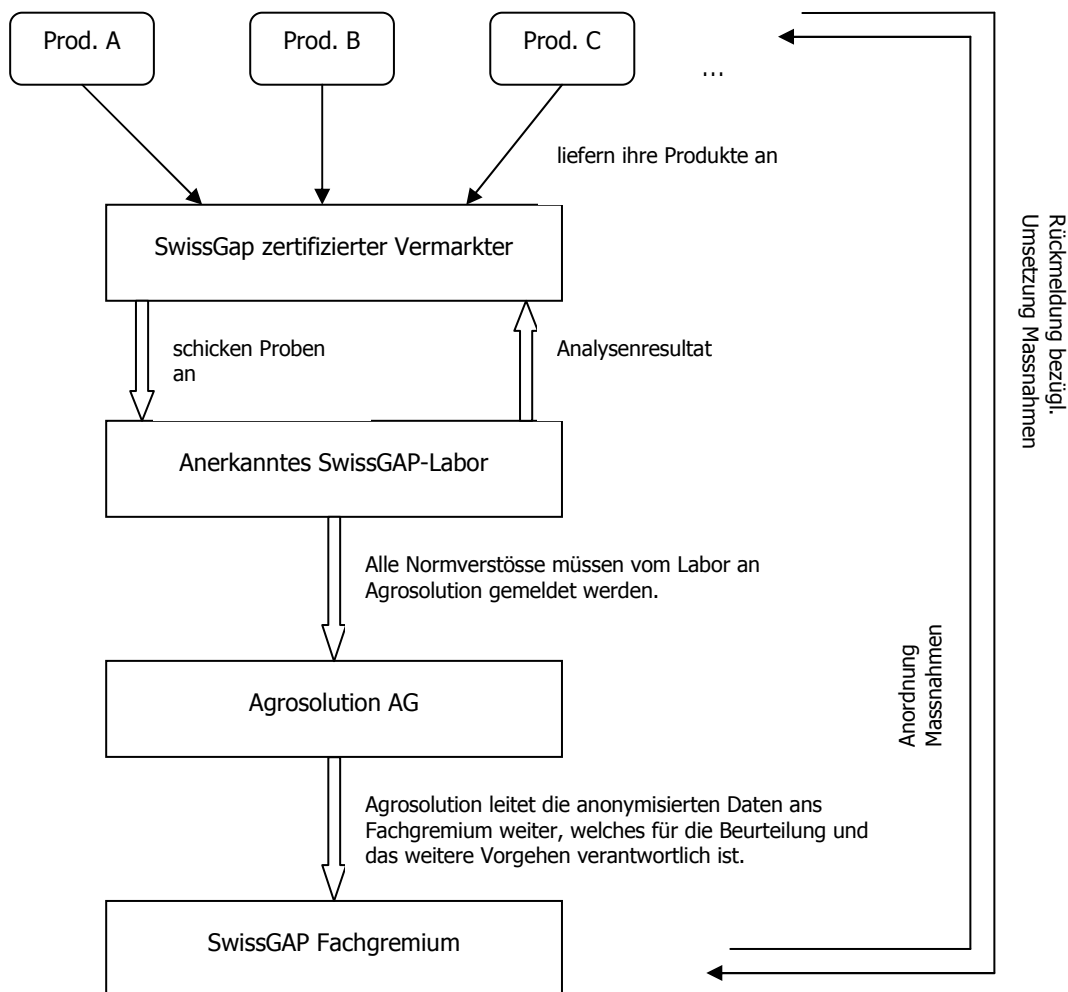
Prod. A

Prod. B

Prod. C

…

liefern ihre Produkte an

SwissGap zertifizierter Vermarkter

schicken Proben an

Analysenresultat

Anerkanntes SwissGAP-Labor

Alle Normverstösse müssen vom Labor an Agrosolution gemeldet werden.

Agrosolution AG

Agrosolution leitet die anonymisierten Daten ans Fachgremium weiter, welches für die Beurteilung und das weitere Vorgehen verantwortlich ist.

SwissGAP Fachgremium

Anordnung Massnahmen

Rückmeldung bezügl. Umsetzung Massnahmen